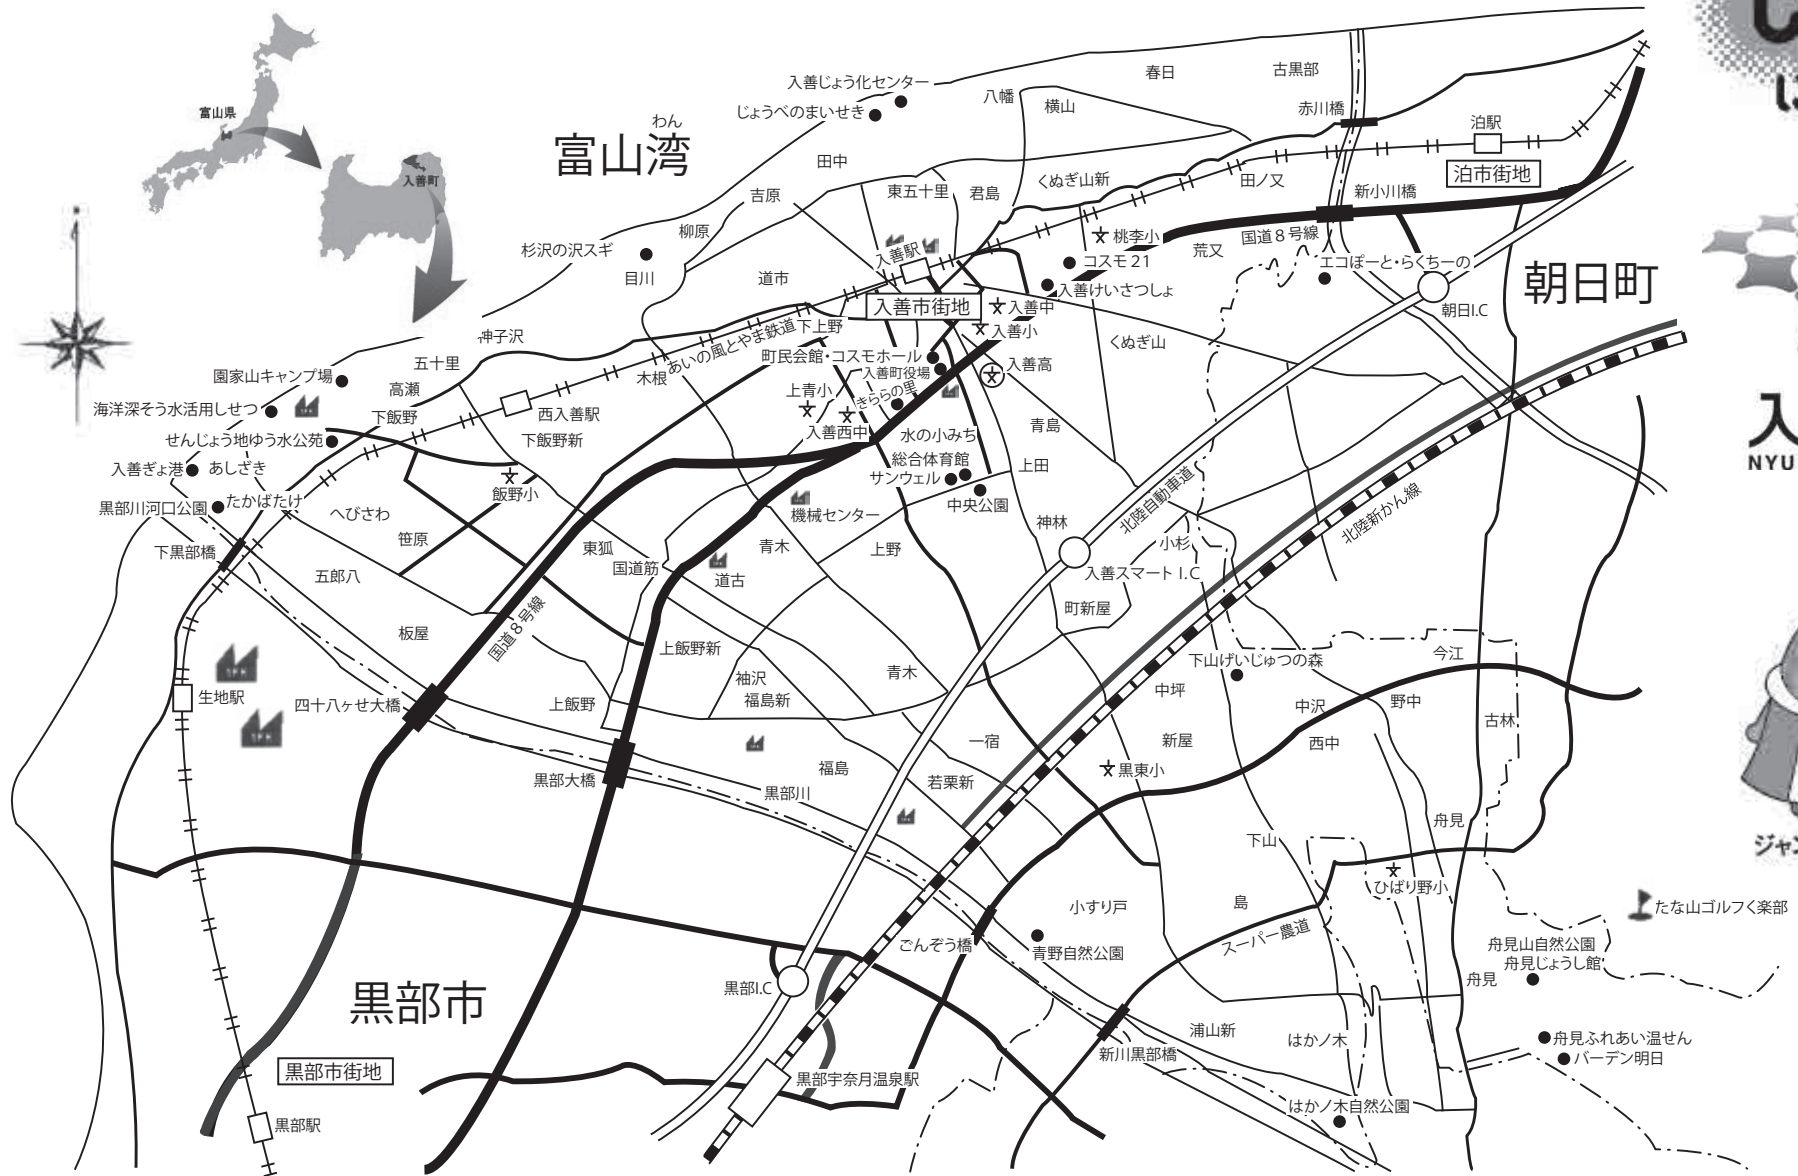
富山県
入善町
わん
富山湾
入善じょう化センター
じょうべのまいせき
八幡
横山
春日
古黒部
赤川橋
泊駅
泊市街地
田中
吉原
東五十里
君島
くぬぎ山新
田ノ又
新小川橋
柳原
杉沢の沢スギ
目川
道市
入善駅
桃李小
コスモ21
入善けいさつしょ
荒又
国道８号線
エコぽーと・らくちーの
朝日町
朝日I.C
入善市街地
入善中
入善小
入善高
くぬぎ山
神子沢
あいの風とやま鉄道
下上野
町民会館・コスモホール
入善町役場
きららの里
上青小
入善西中
園家山キャンプ場
五十里
高瀬
海洋深そう水活用しせつ
下飯野
西入善駅
木根
下飯野新
せんじょう地ゆう水公苑
入善ぎょ港
あしざき
水の小みち
総合体育館
サンウェル
中央公園
青島
上田
飯野小
黒部川河口公園
たかばたけ
へびさわ
笹原
機械センター
神林
北陸自動車道
下黒部橋
五郎八
東狐
国道筋
道古
青木
上野
小杉
入善スマート I.C
北陸新かん線
板屋
国道８号線
町新屋
上飯野新
生地駅
四十八ヶせ大橋
上飯野
袖沢
福島新
青木
下山げいじゅつの森
今江
中坪
中沢
野中
古林
一宿
新屋
西中
黒部大橋
福島
黒部川
若栗新
黒東小
舟見
下山
ひばり野小
小すり戸
島
たな山ゴルフく楽部
スーパー農道
ごんぞう橋
青野自然公園
舟見山自然公園
舟見じょうし館
舟見
黒部I.C
黒部市
浦山新
はかノ木
舟見ふれあい温せん
バーデン明日
新川黒部橋
黒部市街地
黒部宇奈月温泉駅
はかノ木自然公園
黒部駅
NYU
ジャン